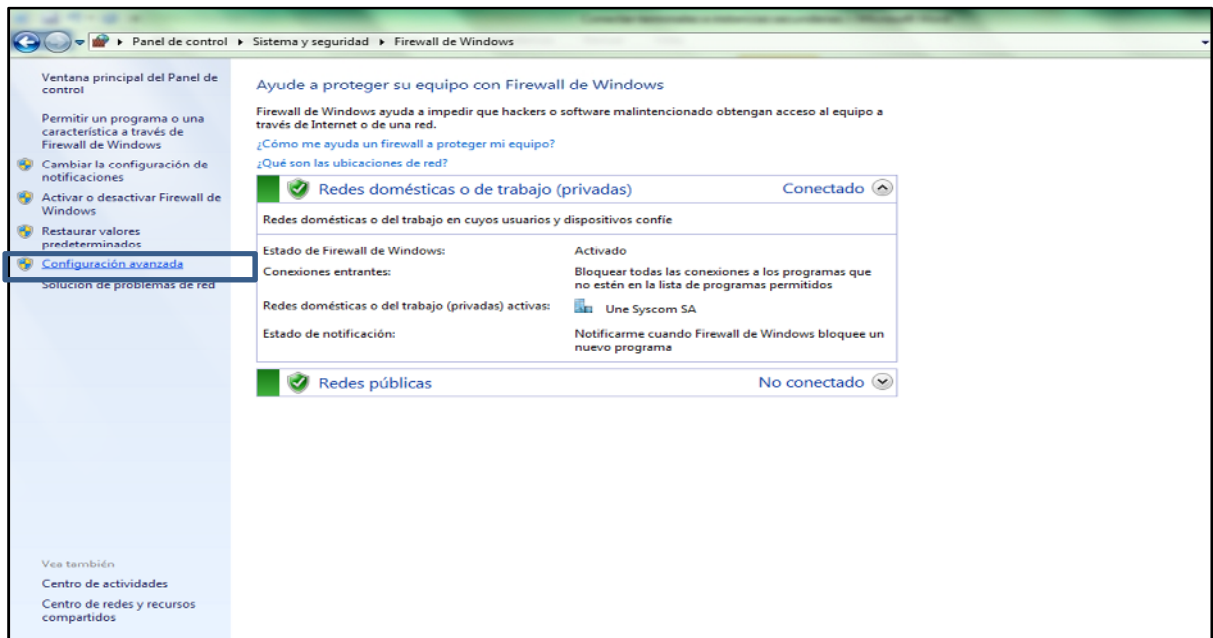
▸ Panel de control ▸ Sistema y seguridad ▸ Firewall de Windows

Ventana principal del Panel de control

Permitir un programa o una característica a través de Firewall de Windows

Cambiar la configuración de notificaciones

Activar o desactivar Firewall de Windows

Restaurar valores predeterminados

Configuración avanzada

Solución de problemas de red

Vea también

Centro de actividades

Centro de redes y recursos compartidos

Ayude a proteger su equipo con Firewall de Windows

Firewall de Windows ayuda a impedir que hackers o software malintencionado obtengan acceso al equipo a través de Internet o de una red.

¿Cómo me ayuda un firewall a proteger mi equipo?

¿Qué son las ubicaciones de red?

Redes domésticas o de trabajo (privadas) Conectado

Redes domésticas o del trabajo en cuyos usuarios y dispositivos confíe

| | |
|---|---|
| Estado de Firewall de Windows: | Activado |
| Conexiones entrantes: | Bloquear todas las conexiones a los programas que no estén en la lista de programas permitidos |
| Redes domésticas o del trabajo (privadas) activas: | Une Syscom SA |
| Estado de notificación: | Notificarme cuando Firewall de Windows bloquee un nuevo programa |

Redes públicas No conectado